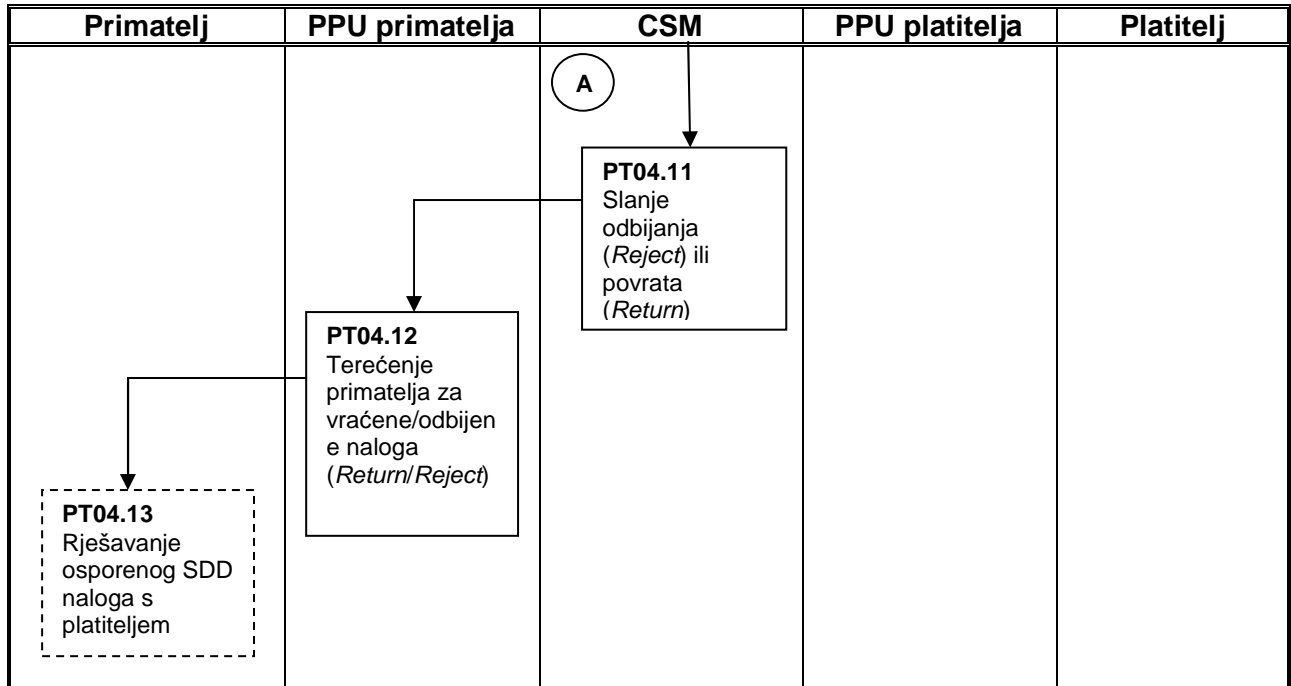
| Primatelj | PPU primatelja | CSM | PPU platitelja | Platitelj |
|---|---|---|---|---|

A

**PT04.11**
Slanje odbijanja (*Reject*) ili povrata (*Return*)

**PT04.12**
Terećenje primatelja za vraćene/odbijene naloga (*Return*/*Reject*)

**PT04.13**
Rješavanje osporenog SDD naloga s platiteljem